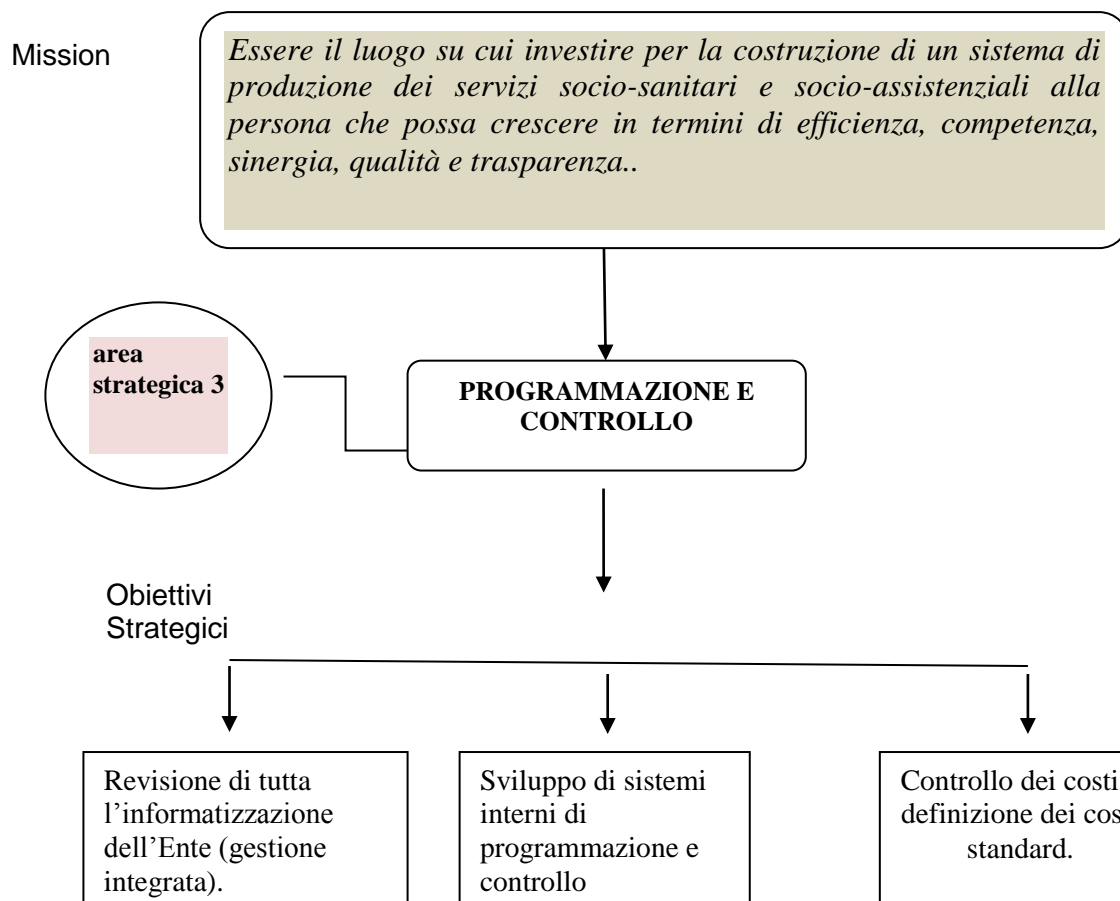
Mission

*Essere il luogo su cui investire per la costruzione di un sistema di produzione dei servizi socio-sanitari e socio-assistenziali alla persona che possa crescere in termini di efficienza, competenza, sinergia, qualità e trasparenza..*

**area strategica 3**

**PROGRAMMAZIONE E CONTROLLO**

Obiettivi Strategici

Revisione di tutta l'informatizzazione dell'Ente (gestione integrata).

Sviluppo di sistemi interni di programmazione e controllo

Controllo dei costi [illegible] definizione dei cos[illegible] standard.